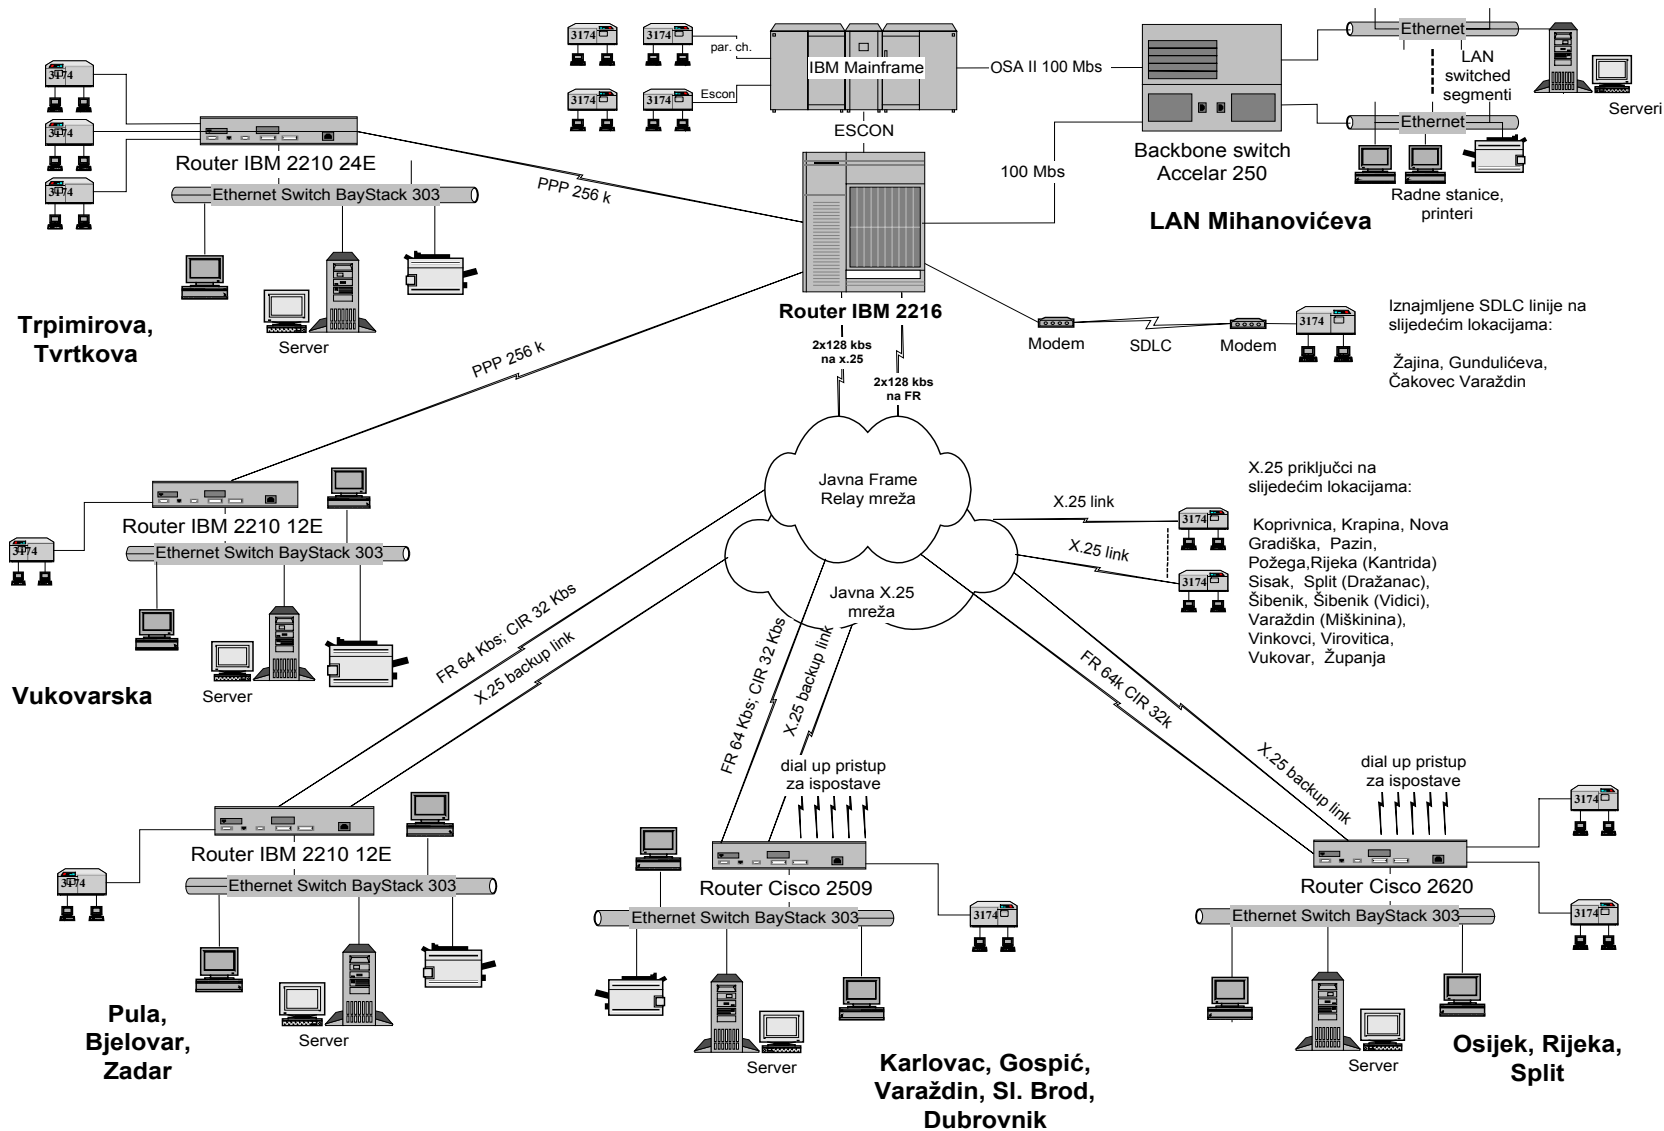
3174
3174
3174
Router IBM 2210 24E
Ethernet Switch BayStack 303
Server
Trpimirova, Tvrtkova

3174
3174
par. ch.
3174
3174
Escon
IBM Mainframe
OSA II 100 Mbs
ESCON
PPP 256 k
Router IBM 2216
100 Mbs
Backbone switch Accelar 250
Ethernet
LAN switched segmenti
Ethernet
Serveri
Radne stanice, printeri
LAN Mihanovićeva

Modem
SDLC
Modem
3174
Iznajmljene SDLC linije na slijedećim lokacijama:

Žajina, Gundulićeva, Čakovec Varaždin

2x128 kbs na x.25
2x128 kbs na FR
PPP 256 k

Javna Frame Relay mreža
Javna X.25 mreža

X.25 link
X.25 link
3174
3174
X.25 priključci na slijedećim lokacijama:

Koprivnica, Krapina, Nova Gradiška, Pazin, Požega,Rijeka (Kantrida) Sisak, Split (Dražanac), Šibenik, Šibenik (Vidici), Varaždin (Miškinina), Vinkovci, Virovitica, Vukovar, Županja

3174
Router IBM 2210 12E
Ethernet Switch BayStack 303
Server
Vukovarska

FR 64 Kbs; CIR 32 Kbs
X.25 backup link
FR 64 Kbs; CIR 32 Kbs
X.25 backup link
FR 64k CIR 32k
X.25 backup link

3174
Router IBM 2210 12E
Ethernet Switch BayStack 303
Server
Pula, Bjelovar, Zadar

dial up pristup za ispostave
Router Cisco 2509
3174
Ethernet Switch BayStack 303
Server
Karlovac, Gospić, Varaždin, Sl. Brod, Dubrovnik

dial up pristup za ispostave
3174
Router Cisco 2620
3174
Ethernet Switch BayStack 303
Server
Osijek, Rijeka, Split